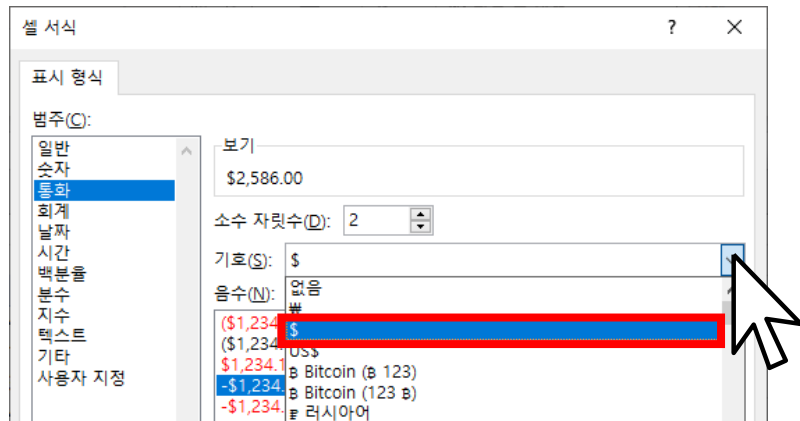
셀 서식
?
X
표시 형식
범주(C):
일반
숫자
통화
회계
날짜
시간
백분율
분수
지수
텍스트
기타
사용자 지정
보기
$2,586.00
소수 자릿수(D): 2
기호(S): $
음수(N):
($1,234
($1,234
$1,234.1
-$1,234.
-$1,234.
없음
₩
$
US$
฿ Bitcoin (฿ 123)
฿ Bitcoin (123 ฿)
₽ 러시아어